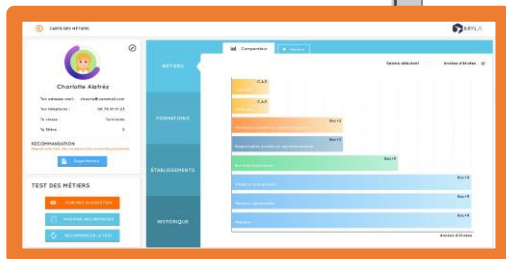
CARTE DES MÉTIERS

MYLA

Charlotte Alafrez

Ton adresse mail : charlotte@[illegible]

Ton téléphone : 06 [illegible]

Ta classe : Terminale

Ta filière : S

RECOMMANDATION

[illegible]

TEST DES MÉTIERS

VOIR MES SUGGESTIONS

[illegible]

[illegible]

MÉTIERS

FORMATIONS

ÉTABLISSEMENTS

HISTORIQUE

Comparateur

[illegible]

Salaire débutant

Années d'études

CAP

CAP

Bac+2

Bac+2

Bac+3

Bac+5

Bac+5

Bac+5

Années d'études